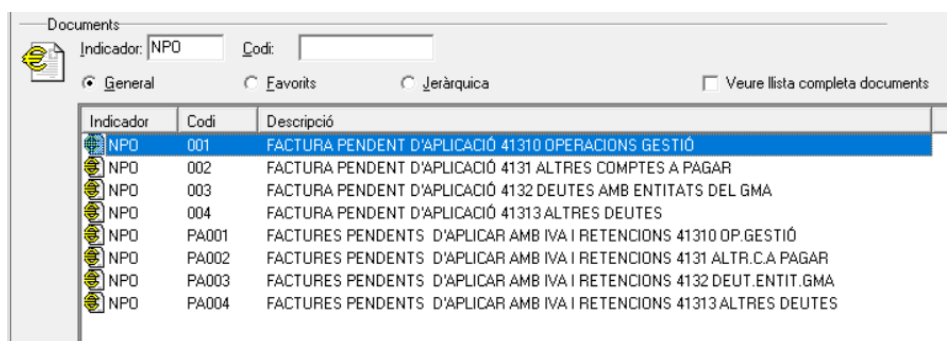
Documents

Indicador: NPO

Codi:

General

Favorits

Jeràrquica

Veure llista completa documents

| Indicador | Codi | Descripció |
|---|---|---|
| NPO | 001 | FACTURA PENDENT D'APLICACIÓ 41310 OPERACIONS GESTIÓ |
| NPO | 002 | FACTURA PENDENT D'APLICACIÓ 4131 ALTRES COMPTES A PAGAR |
| NPO | 003 | FACTURA PENDENT D'APLICACIÓ 4132 DEUTES AMB ENTITATS DEL GMA |
| NPO | 004 | FACTURA PENDENT D'APLICACIÓ 41313 ALTRES DEUTES |
| NPO | PA001 | FACTURES PENDENTS D'APLICAR AMB IVA I RETENCIONS 41310 OP.GESTIÓ |
| NPO | PA002 | FACTURES PENDENTS D'APLICAR AMB IVA I RETENCIONS 4131 ALTR.C.A PAGAR |
| NPO | PA003 | FACTURES PENDENTS D'APLICAR AMB IVA I RETENCIONS 4132 DEUT.ENTIT.GMA |
| NPO | PA004 | FACTURES PENDENTS D'APLICAR AMB IVA I RETENCIONS 41313 ALTRES DEUTES |